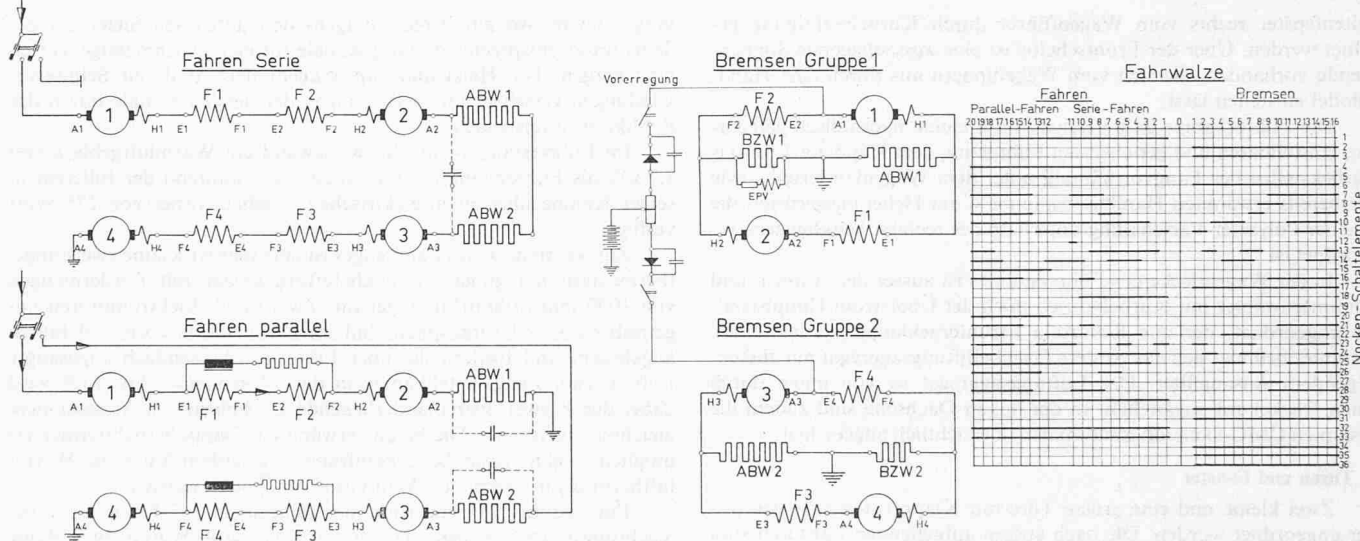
Fahren Serie

A1 1 H1 E1 F1 F1 E2 F2 F2 H2 2 A2 ABW 1

A4 4 H4 F4 F4 E4 F3 F3 E3 H3 3 A3 ABW 2

Fahren parallel

A1 1 H1 E1 F1 E2 F2 H2 2 A2 ABW 1

A4 4 H4 F4 E4 F3 E3 H3 3 A3 ABW 2

Vorerregung

Bremsen Gruppe 1

F2 F2 E2 A1 1 H1

BZW 1

EPV

ABW 1

H2 2 A2 F1 F1 E1

Bremsen Gruppe 2

H3 3 A3 E4 F4 F4

ABW 2 BZW 2

E3 F3 F3 A4 4 H4

Fahrwalze

Fahren

Parallel-Fahren Serie-Fahren

Bremsen

20 19 18 17 16 15 14 13 12 11 10 9 8 7 6 5 4 3 2 1 0 1 2 3 4 5 6 7 8 9 10 11 12 13 14 15 16

Nocken-Schaltelemente

1 2 3 4 5 6 7 8 9 10 11 12 13 14 15 16 17 18 19 20 21 22 23 24 25 26 27 28 29 30 31 32 33 34 35 36